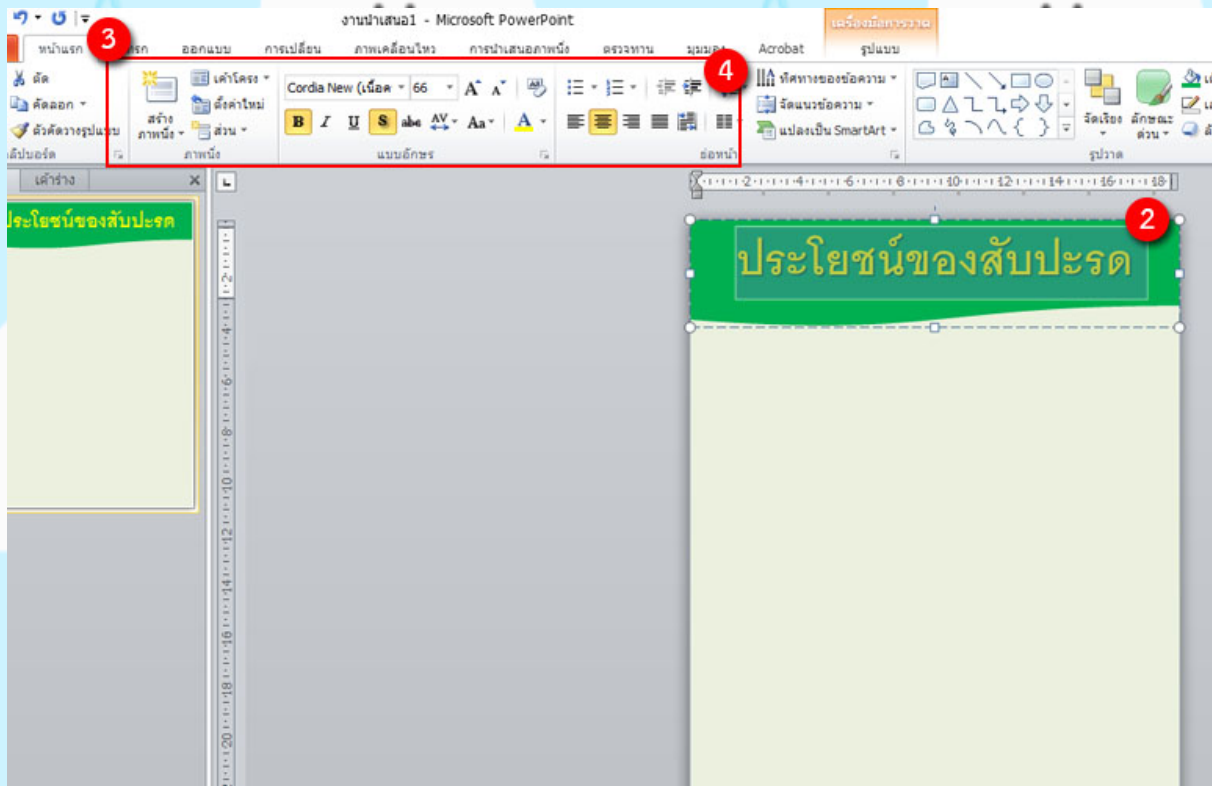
งานนำเสนอ1 - Microsoft PowerPoint

เครื่องมือการวาด

หน้าแรก 3 แทรก ออกแบบ การเปลี่ยน ภาพเคลื่อนไหว การนำเสนอภาพนิ่ง ตรวจทาน มุมมอง Acrobat รูปแบบ

ตัด
คัดลอก
ตัวคัดวางรูปแบบ
คลิปบอร์ด

สร้างภาพนิ่ง
เค้าโครง
ตั้งค่าใหม่
ส่วน
ภาพนิ่ง

Cordia New (เนื้อค 66
B I U S abc AV Aa A
แบบอักษร

4
ย่อหน้า

ทิศทางของข้อความ
จัดแนวข้อความ
แปลงเป็น SmartArt

จัดเรียง ลักษณะด่วน
รูปวาด

เค้าร่าง

ประโยชน์ของสับปะรด

2

ประโยชน์ของสับปะรด